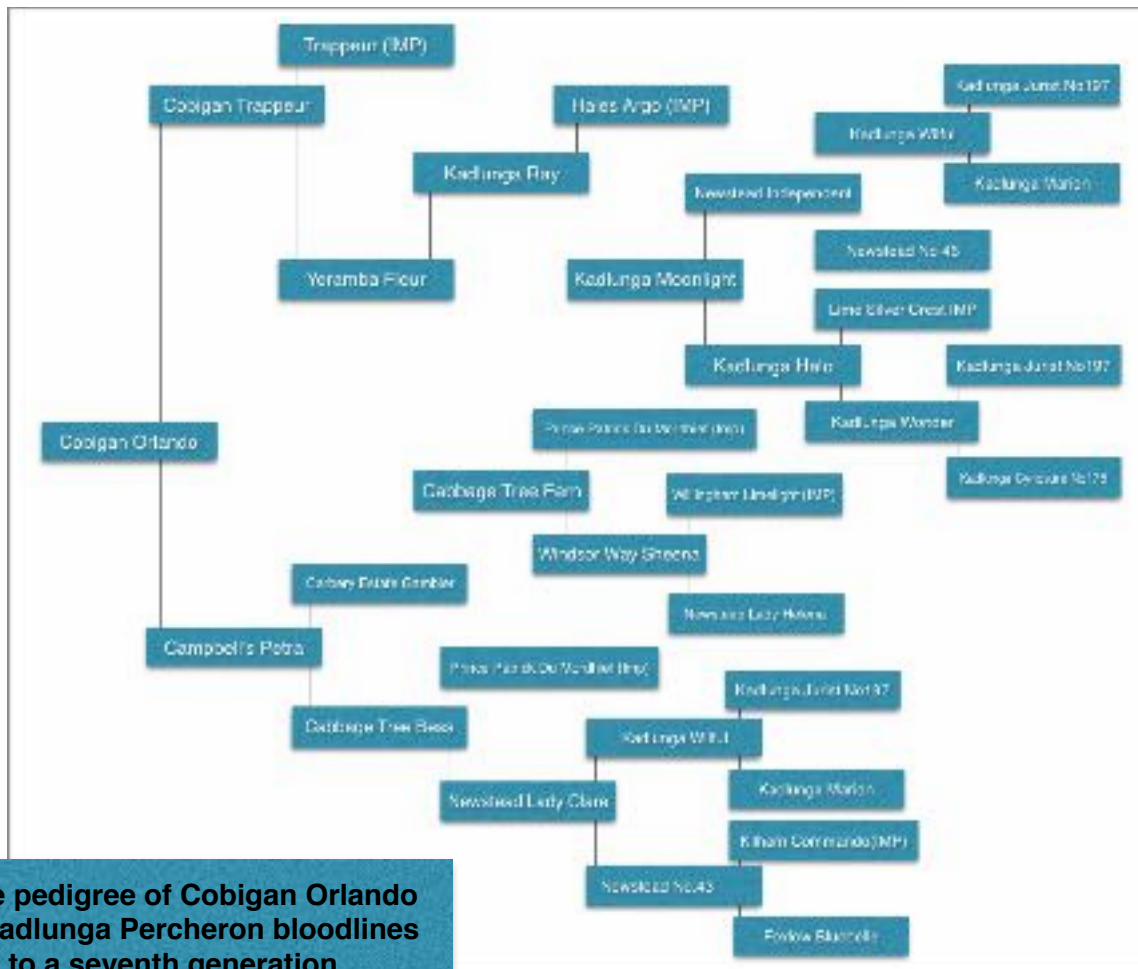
Trappeur (IMP)

Cobigan Trappeur

Hales Argo (IMP)

Kadlunga Juriet No197

Kadlunga Wilful

Kadlunga Roy

Kadlunga Marion

Newstead Independent

Yeramba Fleur

Newstead No 45

Kadlunga Moonlight

Lime Silver Crest IMP

Kadlunga Halo

Kadlunga Juriet No197

Cobigan Orlando

Prince Patrick De Mortfort (Imp)

Kadlunga Wonder

Cabbage Tree Farm

Willingham Limelight (IMP)

Kadlunga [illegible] No175

Windsor Way Sheena

Corbery Estate Gambler

Newstead Lady Helena

Campbell's Petra

Prince Patrick De Montfort (Imp)

Kadlunga Juriet No197

Cabbage Tree Bess

Kadlunga Wilful

Newstead Lady Clare

Kadlunga Marion

Kilham Commando (IMP)

Newstead No.45

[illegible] Bluebelle

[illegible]e pedigree of Cobigan Orlando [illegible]adlunga Percheron bloodlines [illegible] to a seventh generation